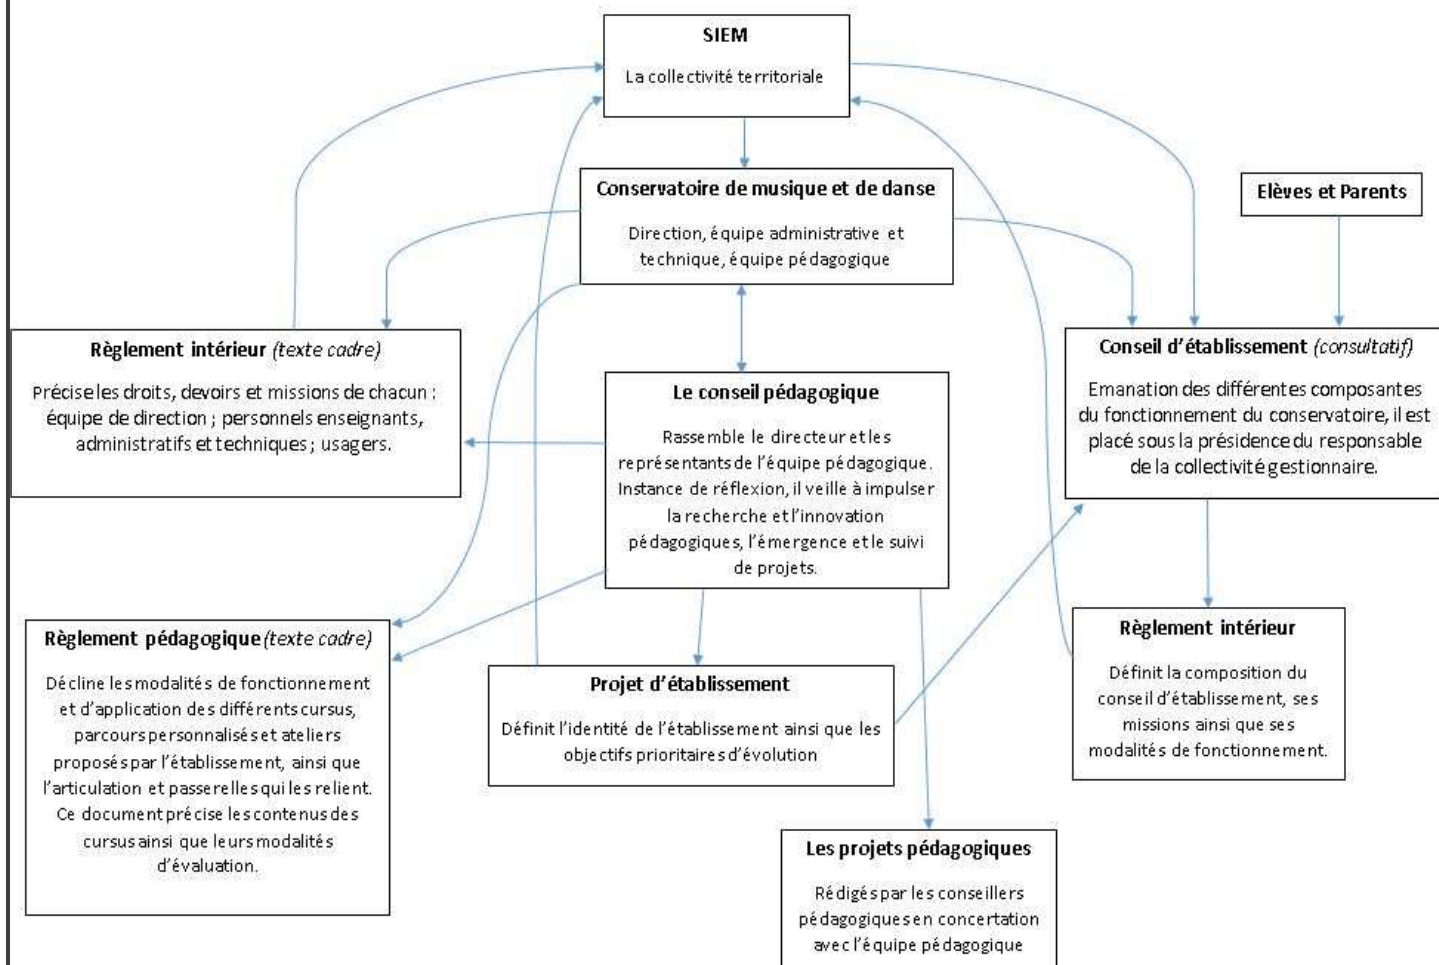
SIEM

La collectivité territoriale

Conservatoire de musique et de danse

Direction, équipe administrative et technique, équipe pédagogique

Elèves et Parents

Règlement intérieur (texte cadre)

Précise les droits, devoirs et missions de chacun : équipe de direction ; personnels enseignants, administratifs et techniques ; usagers.

Le conseil pédagogique

Rassemble le directeur et les représentants de l'équipe pédagogique. Instance de réflexion, il veille à impulser la recherche et l'innovation pédagogiques, l'émergence et le suivi de projets.

Conseil d'établissement (consultatif)

Emanation des différentes composantes du fonctionnement du conservatoire, il est placé sous la présidence du responsable de la collectivité gestionnaire.

Règlement pédagogique (texte cadre)

Décline les modalités de fonctionnement et d'application des différents cursus, parcours personnalisés et ateliers proposés par l'établissement, ainsi que l'articulation et passerelles qui les relient. Ce document précise les contenus des cursus ainsi que leurs modalités d'évaluation.

Projet d'établissement

Définit l'identité de l'établissement ainsi que les objectifs prioritaires d'évolution

Règlement intérieur

Définit la composition du conseil d'établissement, ses missions ainsi que ses modalités de fonctionnement.

Les projets pédagogiques

Rédigés par les conseillers pédagogiques en concertation avec l'équipe pédagogique